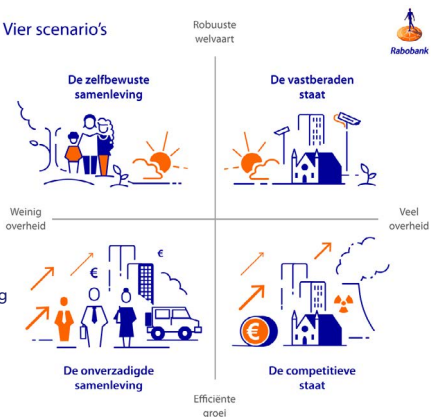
Vier scenario's

Robuuste welvaart

Rabobank

De zelfbewuste samenleving

De vastberaden staat

Weinig overheid

Veel overheid

€

€

€

g

De onverzadigde samenleving

De competitieve staat

Efficiënte groei